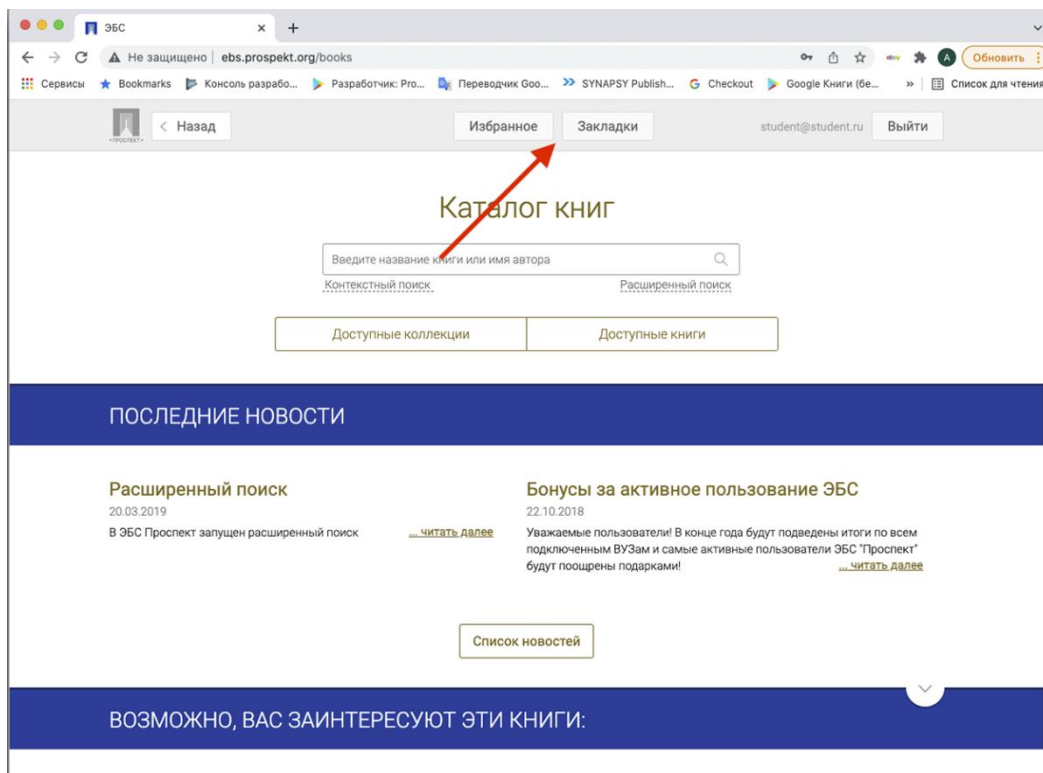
ЭБС
Не защищено | ebs.prospekt.org/books
Обновить
Сервисы Bookmarks Консоль разрабо... Разработчик: Pro... Переводчик Goo... SYNAPSY Publish... Checkout Google Книги (бе... » Список для чтения

ПРОСПЕКТ
< Назад
Избранное
Закладки
student@student.ru
Выйти

Каталог книг
Введите название книги или имя автора
Контекстный поиск
Расширенный поиск
Доступные коллекции
Доступные книги

ПОСЛЕДНИЕ НОВОСТИ

Расширенный поиск
20.03.2019
В ЭБС Проспект запущен расширенный поиск ... читать далее

Бонусы за активное пользование ЭБС
22.10.2018
Уважаемые пользователи! В конце года будут подведены итоги по всем подключенным ВУЗам и самые активные пользователи ЭБС "Проспект" будут поощрены подарками! ... читать далее

Список новостей

ВОЗМОЖНО, ВАС ЗАИНТЕРЕСУЮТ ЭТИ КНИГИ: